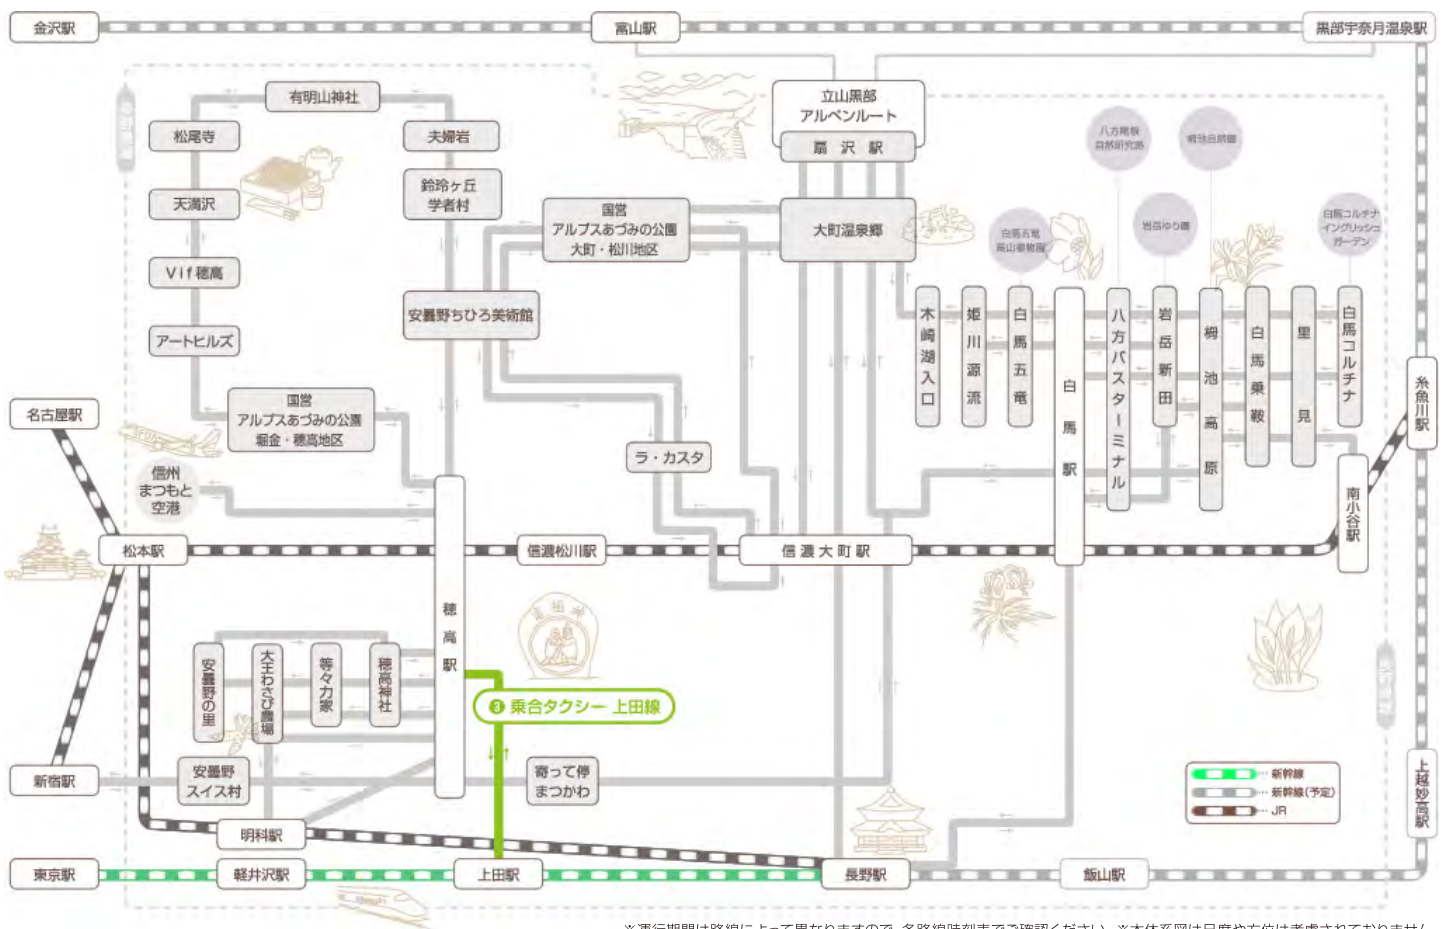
金沢駅
富山駅
黒部宇奈月温泉駅
有明山神社
松尾寺
夫婦岩
天満沢
鈴玲ヶ丘 学者村
Vif穂高
アートヒルズ
国営 アルプスあづみの公園 堀金・穂高地区
立山黒部 アルペンルート
扇沢駅
国営 アルプスあづみの公園 大町・松川地区
大町温泉郷
安曇野ちひろ美術館
八方尾根 自然研究路
栂池自然園
白馬五竜 高山植物園
岩岳ゆり園
白馬コルチナ イングリッシュガーデン
木崎湖入口
姫川源流
白馬五竜
白馬駅
八方バスターミナル
岩岳新田
栂池高原
白馬乗鞍
里見
白馬コルチナ
名古屋駅
ラ・カスタ
糸魚川駅
信州まつもと空港
南小谷駅
松本駅
信濃松川駅
信濃大町駅
穂高駅
安曇野の里
大王わさび農場
等々力家
穂高神社
❸ 乗合タクシー 上田線
新宿駅
安曇野スイス村
寄って停まつかわ
新幹線
新幹線(予定)
JR
上越妙高駅
明科駅
東京駅
軽井沢駅
上田駅
長野駅
飯山駅
※運行期間は路線によって異なりますので、各路線時刻表でご確認ください。※本体系図は尺度や方位は考慮されておりません。